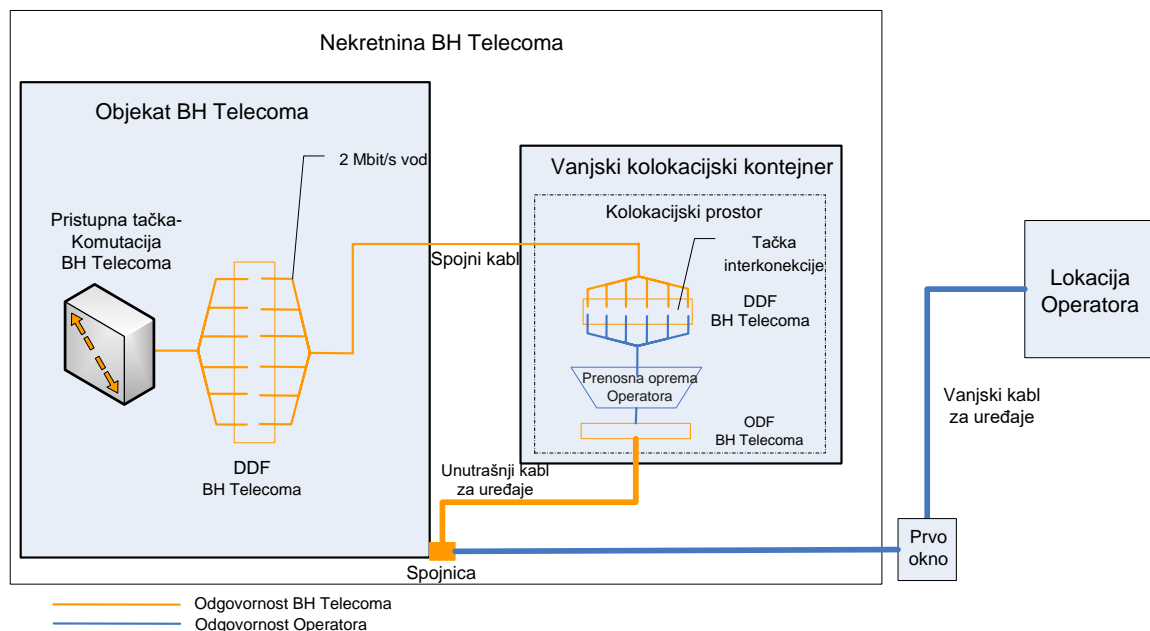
Nekretnina BH Telecoma

Objekat BH Telecoma

2 Mbit/s vod

Pristupna tačka-Komutacija BH Telecoma

DDF
BH Telecoma

Spojni kabl

Vanjski kolokacijski kontejner

Kolokacijski prostor

Tačka interkonekcije

DDF
BH Telecoma

Prenosna oprema Operatora

ODF
BH Telecoma

Unutrašnji kabl za uređaje

Lokacija Operatora

Vanjski kabl za uređaje

Prvo okno

Spojnica

Odgovornost BH Telecoma
Odgovornost Operatora